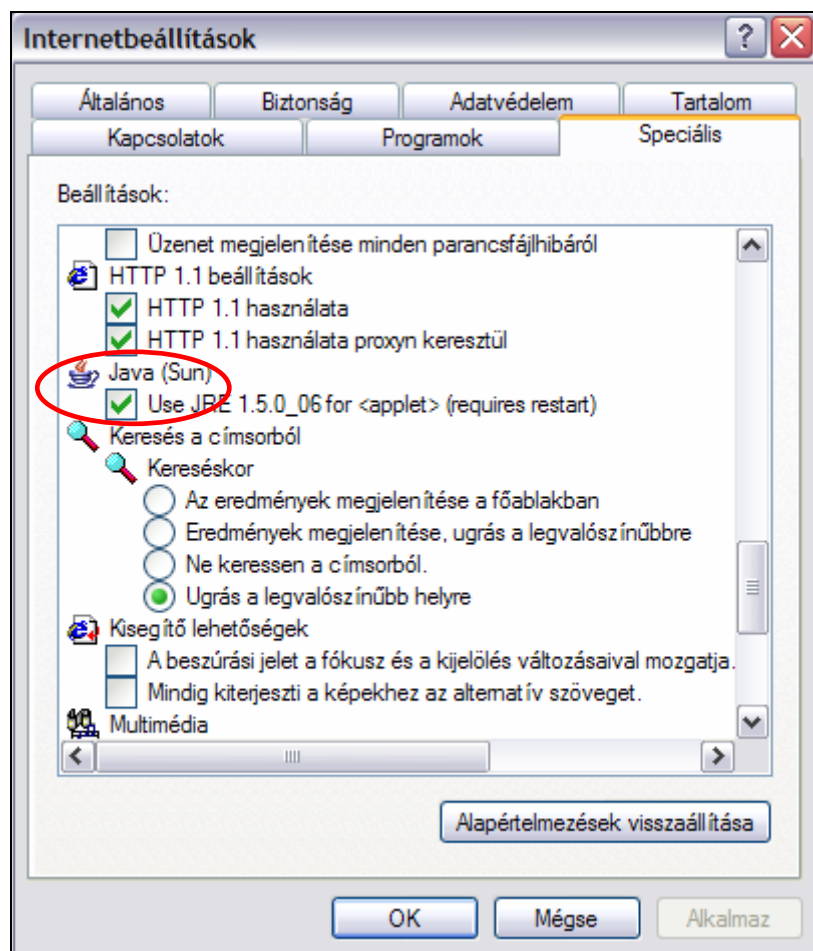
Internetbeállítások

Általános | Biztonság | Adatvédelem | Tartalom
Kapcsolatok | Programok | Speciális

Beállítások:

Üzenet megjelenítése minden parancsfájlhibáról
HTTP 1.1 beállítások
HTTP 1.1 használata
HTTP 1.1 használata proxyn keresztül
Java (Sun)
Use JRE 1.5.0_06 for <applet> (requires restart)
Keresés a címsorból
Kereséskor
Az eredmények megjelenítése a főablakban
Eredmények megjelenítése, ugrás a legvalószínűbbre
Ne keressen a címsorból.
Ugrás a legvalószínűbb helyre
Kisegítő lehetőségek
A beszúrási jelet a fókusz és a kijelölés változásaival mozgatja.
Mindig kiterjeszti a képekhez az alternatív szöveget.
Multimédia

Alapértelmezések visszaállítása

OK | Mégse | Alkalmaz